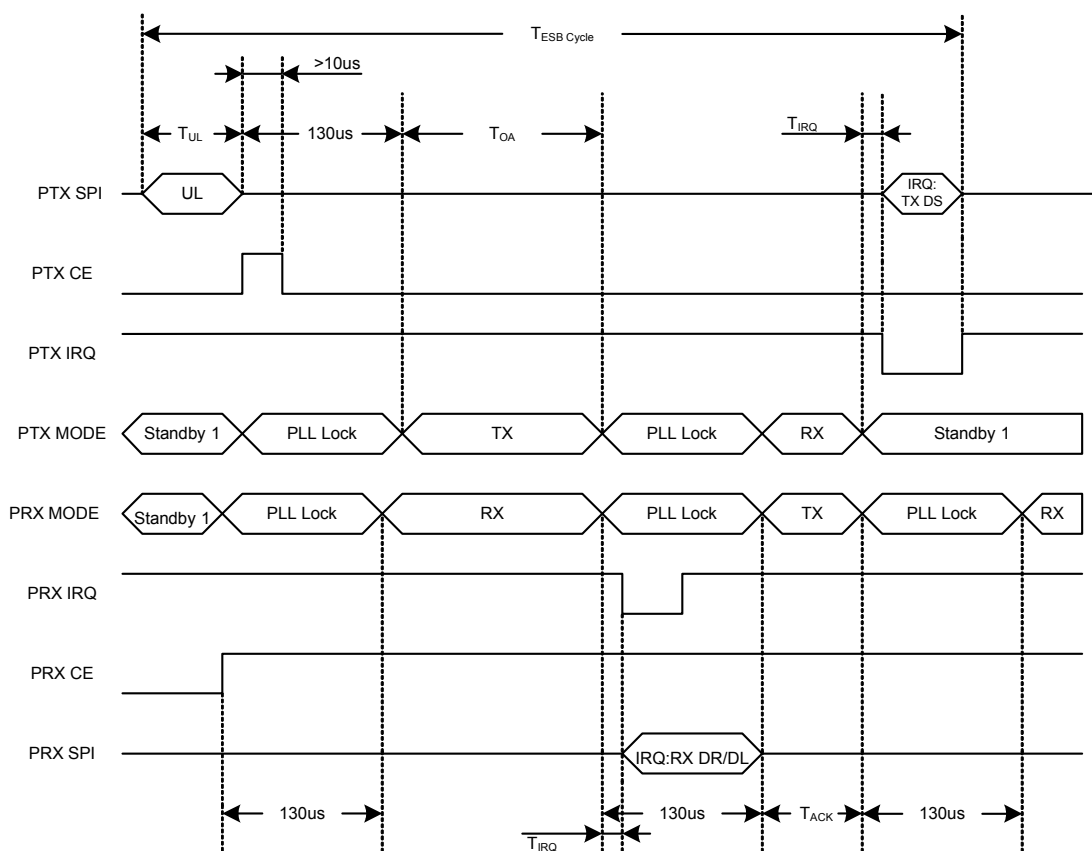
$T_{ESB\ Cycle}$

>10us

$T_{UL}$ 130us $T_{OA}$ $T_{IRQ}$

PTX SPI UL IRQ: TX DS

PTX CE

PTX IRQ

PTX MODE Standby 1 PLL Lock TX PLL Lock RX Standby 1

PRX MODE Standby 1 PLL Lock RX PLL Lock TX PLL Lock RX

PRX IRQ

PRX CE

PRX SPI IRQ:RX DR/DL

130us 130us $T_{ACK}$ 130us

$T_{IRQ}$